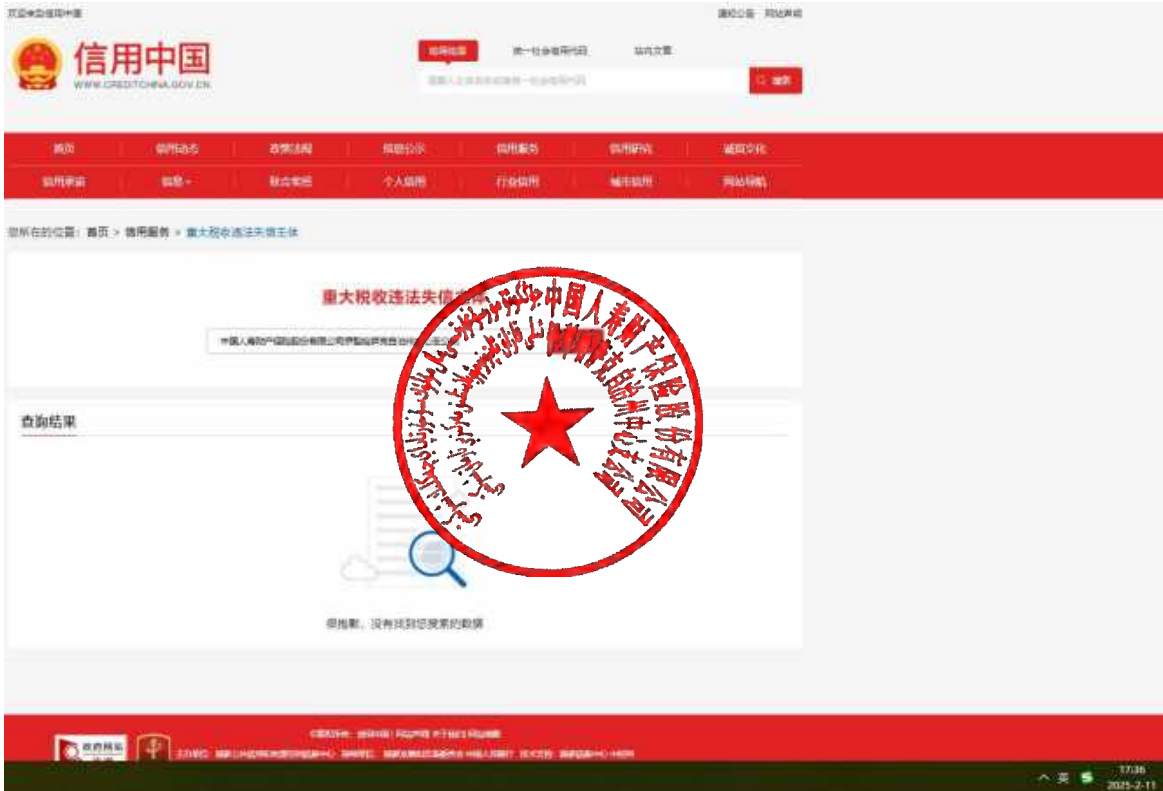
欢迎来到信用中国

通知公告　网站声明

信用中国
WWW.CREDITCHINA.GOV.CN

信用信息　统一社会信用代码　站内文章

搜索

首页　信用动态　政策法规　信息公示　信用服务　信用研究　诚信文化
信用承诺　信息　联合奖惩　个人信用　行业信用　城市信用　网站导航

您所在的位置：首页 > 信用服务 > 重大税收违法失信主体

重大税收违法失信主体

中国人寿财产保险股份有限公司伊犁哈萨克自治州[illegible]

查询结果

很抱歉，没有找到您搜索的数据

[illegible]中国人寿财产保险股份有限公司伊犁哈萨克自治州中心支公司

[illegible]

英　17:36　2025-2-11